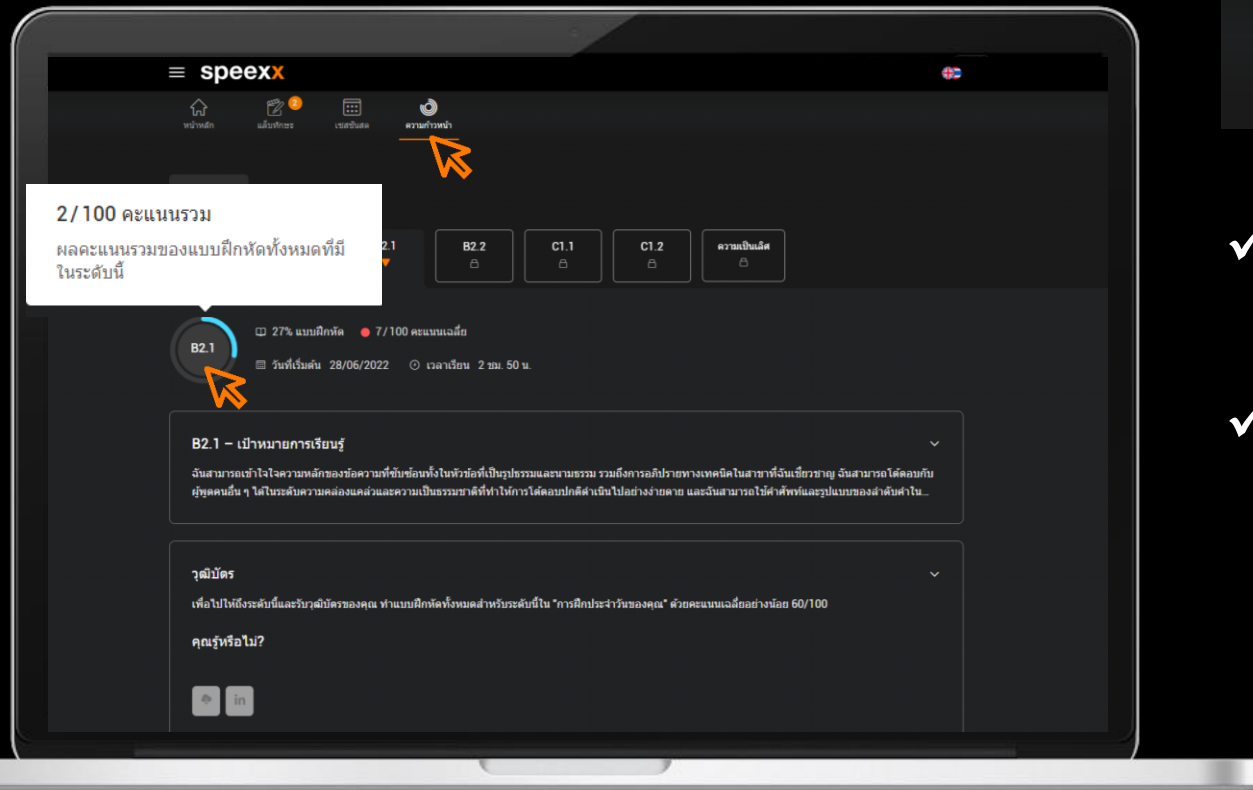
speexx

หน้าหลัก
2
แล็บทักษะ
เซสชันสด
ความก้าวหน้า

2/100 คะแนนรวม
ผลคะแนนรวมของแบบฝึกหัดทั้งหมดที่มีในระดับนี้

B2.1
B2.2
C1.1
C1.2
ความเป็นเลิศ

B2.1

27% แบบฝึกหัด
7/100 คะแนนเฉลี่ย
วันที่เริ่มต้น 28/06/2022
เวลาเรียน 2 ชม. 50 น.

B2.1 – เป้าหมายการเรียนรู้

ฉันสามารถเข้าใจใจความหลักของข้อความที่ซับซ้อนทั้งในหัวข้อที่เป็นรูปธรรมและนามธรรม รวมถึงการอภิปรายทางเทคนิคในสาขาที่ฉันเชี่ยวชาญ ฉันสามารถโต้ตอบกับผู้พูดคนอื่น ๆ ได้ในระดับความคล่องแคล่วและความเป็นธรรมชาติที่ทำให้การโต้ตอบปกติดำเนินไปอย่างง่ายดาย และฉันสามารถใช้คำศัพท์และรูปแบบของลำดับคำใน...

วุฒิบัตร

เพื่อไปให้ถึงระดับนี้และรับวุฒิบัตรของคุณ ทำแบบฝึกหัดทั้งหมดสำหรับระดับนี้ใน "การฝึกประจำวันของคุณ" ด้วยคะแนนเฉลี่ยอย่างน้อย 60/100

คุณรู้หรือไม่?

in